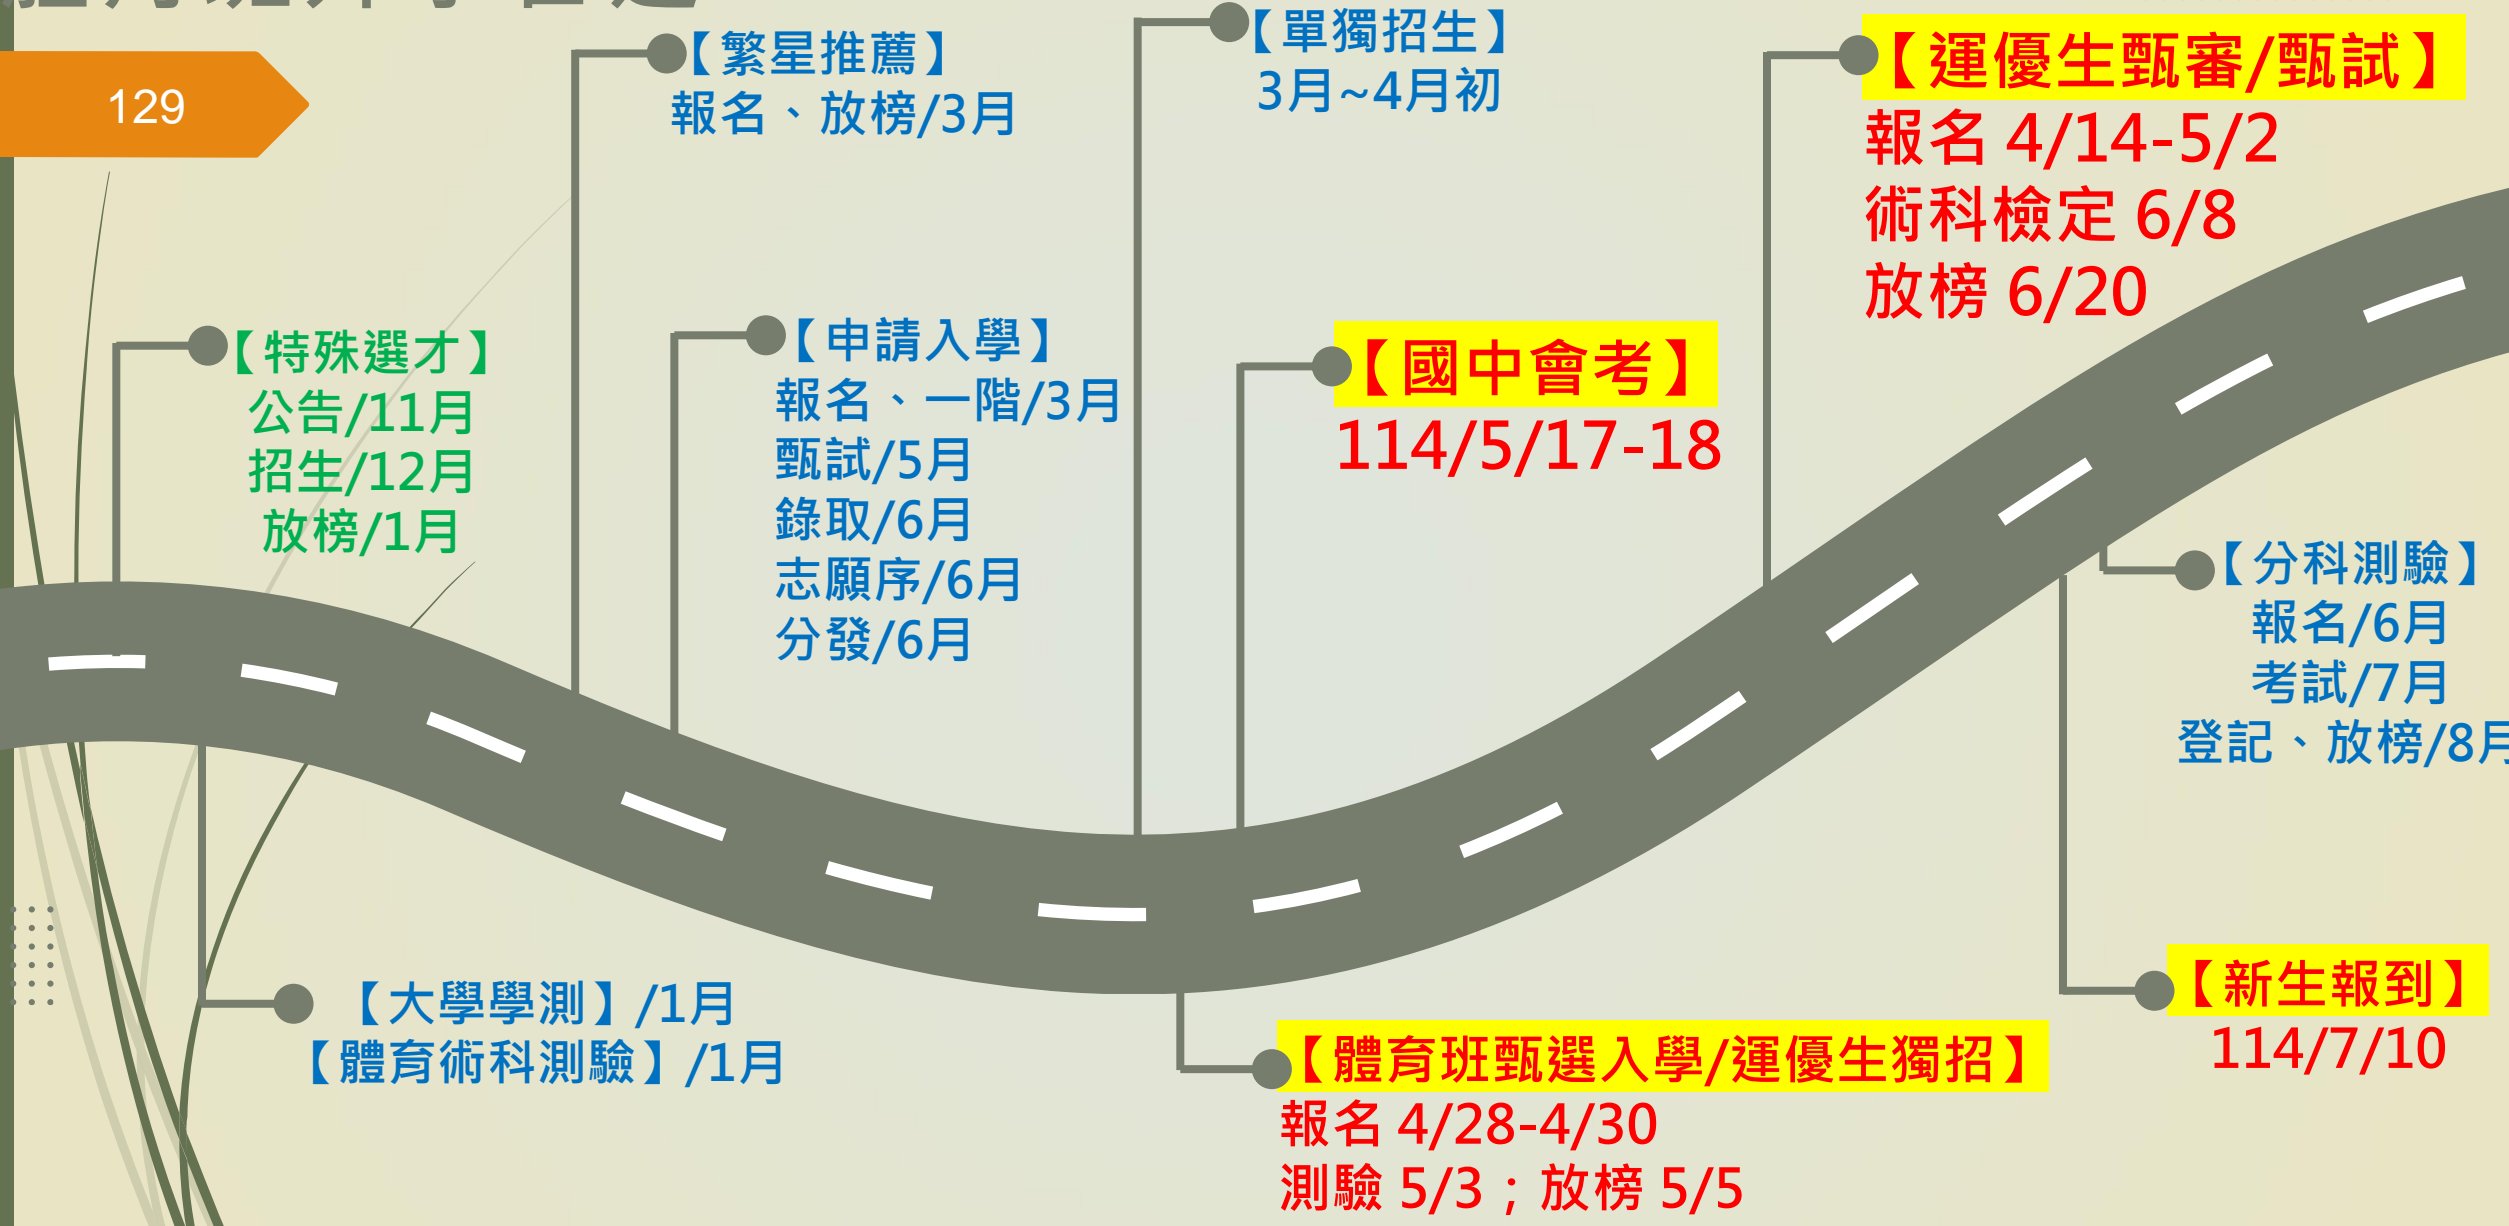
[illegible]

129

【特殊選才】
公告/11月
招生/12月
放榜/1月

【繁星推薦】
報名、放榜/3月

【申請入學】
報名、一階/3月
甄試/5月
錄取/6月
志願序/6月
分發/6月

【單獨招生】
3月~4月初

【國中會考】
114/5/17-18

【運優生甄審/甄試】
報名 4/14-5/2
術科檢定 6/8
放榜 6/20

【分科測驗】
報名/6月
考試/7月
登記、放榜/8月

【大學學測】/1月
【體育術科測驗】/1月

【體育班甄選入學/運優生獨招】
報名 4/28-4/30
測驗 5/3；放榜 5/5

【新生報到】
114/7/10